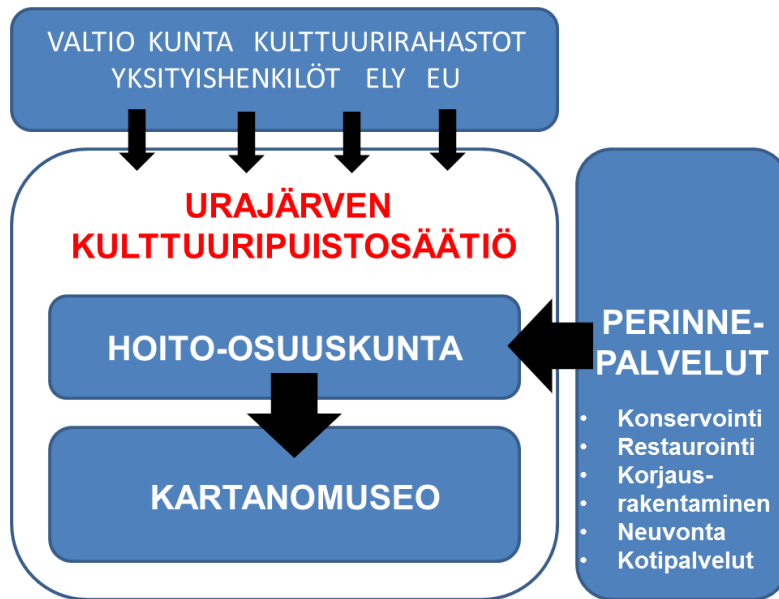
VALTIO KUNTA KULTTUURIRAHASTOT
YKSITYISHENKILÖT ELY EU

URAJÄRVEN KULTTUURIPUISTOSÄÄTIÖ

HOITO-OSUUSKUNTA

KARTANOMUSEO

PERINNE-PALVELUT

- Konservointi
- Restaurointi
- Korjaus-rakentaminen
- Neuvonta
- Kotipalvelut